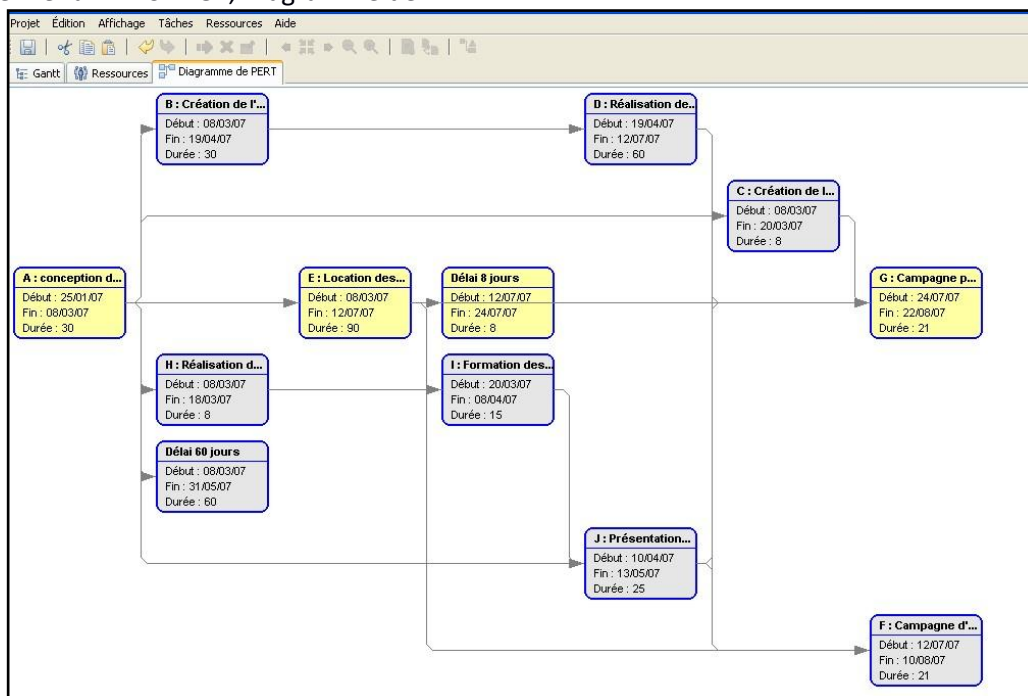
Projet Édition Affichage Tâches Ressources Aide

Gantt Ressources Diagramme de PERT

B : Création de l'...
Début : 08/03/07
Fin : 19/04/07
Durée : 30

D : Réalisation de...
Début : 19/04/07
Fin : 12/07/07
Durée : 60

C : Création de l...
Début : 08/03/07
Fin : 20/03/07
Durée : 8

A : conception d...
Début : 25/01/07
Fin : 08/03/07
Durée : 30

E : Location des...
Début : 08/03/07
Fin : 12/07/07
Durée : 90

Délai 8 jours
Début : 12/07/07
Fin : 24/07/07
Durée : 8

G : Campagne p...
Début : 24/07/07
Fin : 22/08/07
Durée : 21

H : Réalisation d...
Début : 08/03/07
Fin : 18/03/07
Durée : 8

I : Formation des...
Début : 20/03/07
Fin : 08/04/07
Durée : 15

Délai 60 jours
Début : 08/03/07
Fin : 31/05/07
Durée : 60

J : Présentation...
Début : 10/04/07
Fin : 13/05/07
Durée : 25

F : Campagne d'...
Début : 12/07/07
Fin : 10/08/07
Durée : 21